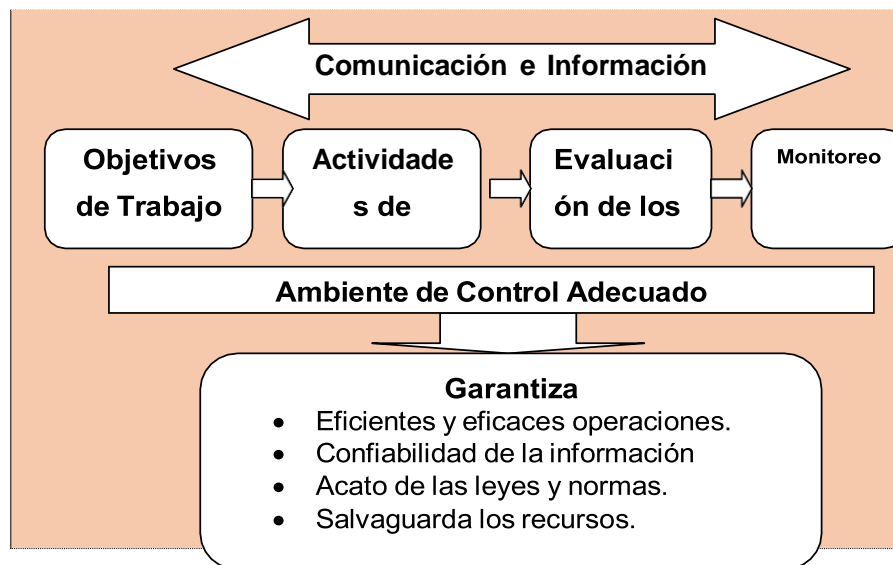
Comunicación e Información

Objetivos de Trabajo

Actividade s de

Evaluaci ón de los

Monitoreo

Ambiente de Control Adecuado

Garantiza

- Eficientes y eficaces operaciones.
- Confiabilidad de la información
- Acato de las leyes y normas.
- Salvaguarda los recursos.